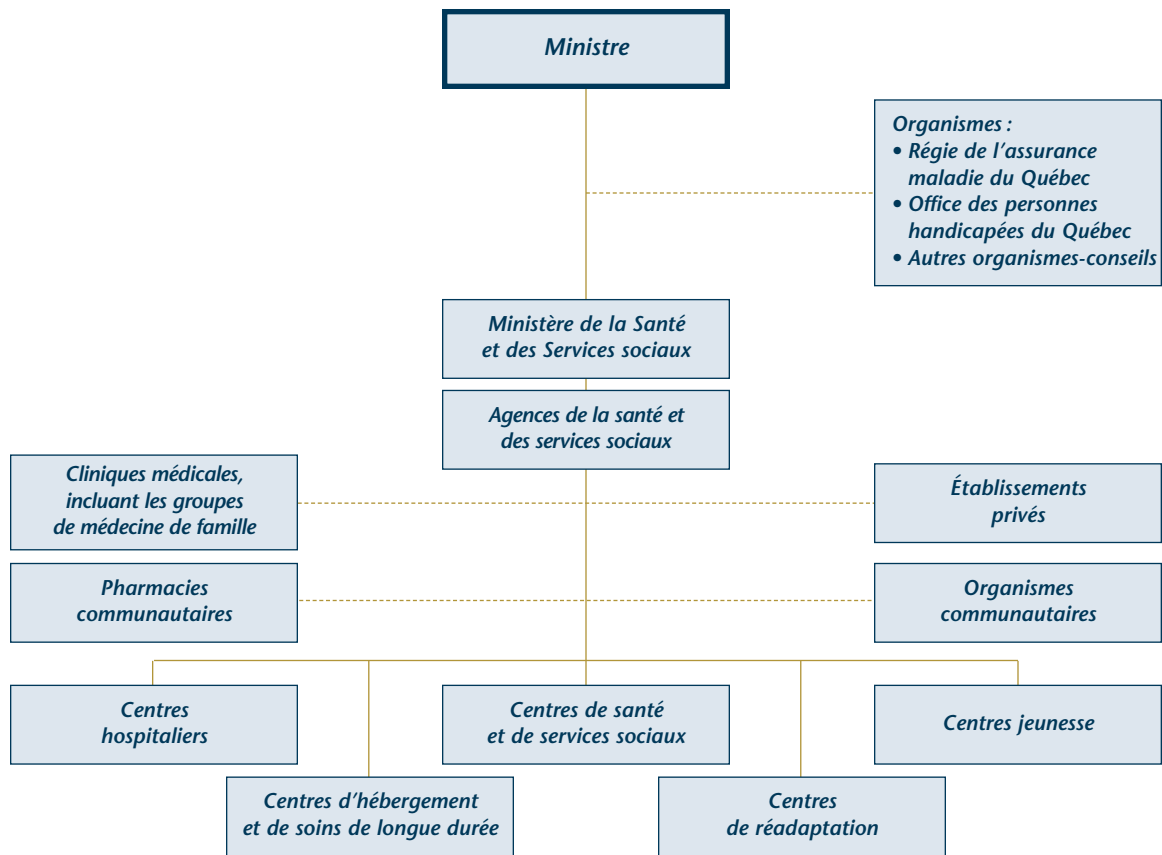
Ministre

Organismes :
• Régie de l’assurance maladie du Québec
• Office des personnes handicapées du Québec
• Autres organismes-conseils

Ministère de la Santé et des Services sociaux

Agences de la santé et des services sociaux

Cliniques médicales, incluant les groupes de médecine de famille

Établissements privés

Pharmacies communautaires

Organismes communautaires

Centres hospitaliers

Centres de santé et de services sociaux

Centres jeunesse

Centres d’hébergement et de soins de longue durée

Centres de réadaptation